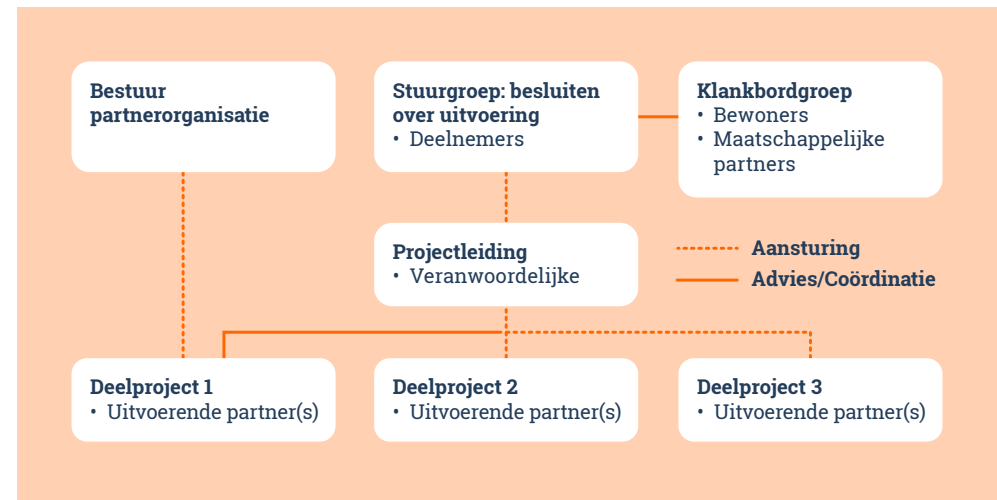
Bestuur partnerorganisatie

Stuurgroep: besluiten over uitvoering
• Deelnemers

Klankbordgroep
• Bewoners
• Maatschappelijke partners

Projectleiding
• Veranwoordelijke

Aansturing

Advies/Coördinatie

Deelproject 1
• Uitvoerende partner(s)

Deelproject 2
• Uitvoerende partner(s)

Deelproject 3
• Uitvoerende partner(s)